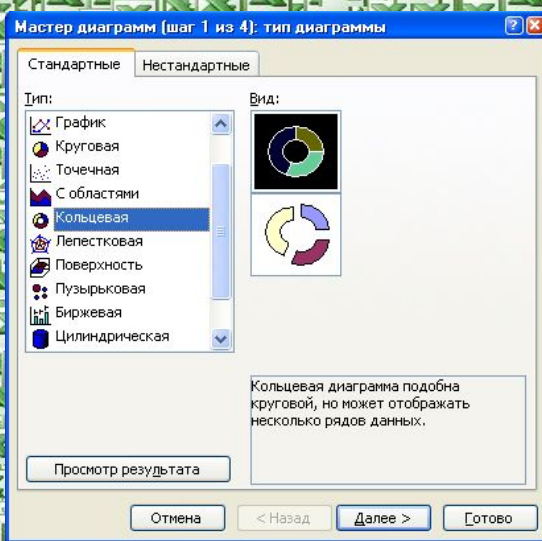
Мастер диаграмм (шаг 1 из 4): тип диаграммы

Стандартные
Нестандартные

Тип:
График
Круговая
Точечная
С областями
Кольцевая
Лепестковая
Поверхность
Пузырьковая
Биржевая
Цилиндрическая

Вид:

Кольцевая диаграмма подобна круговой, но может отображать несколько рядов данных.

Просмотр результата

Отмена
< Назад
Далее >
Готово